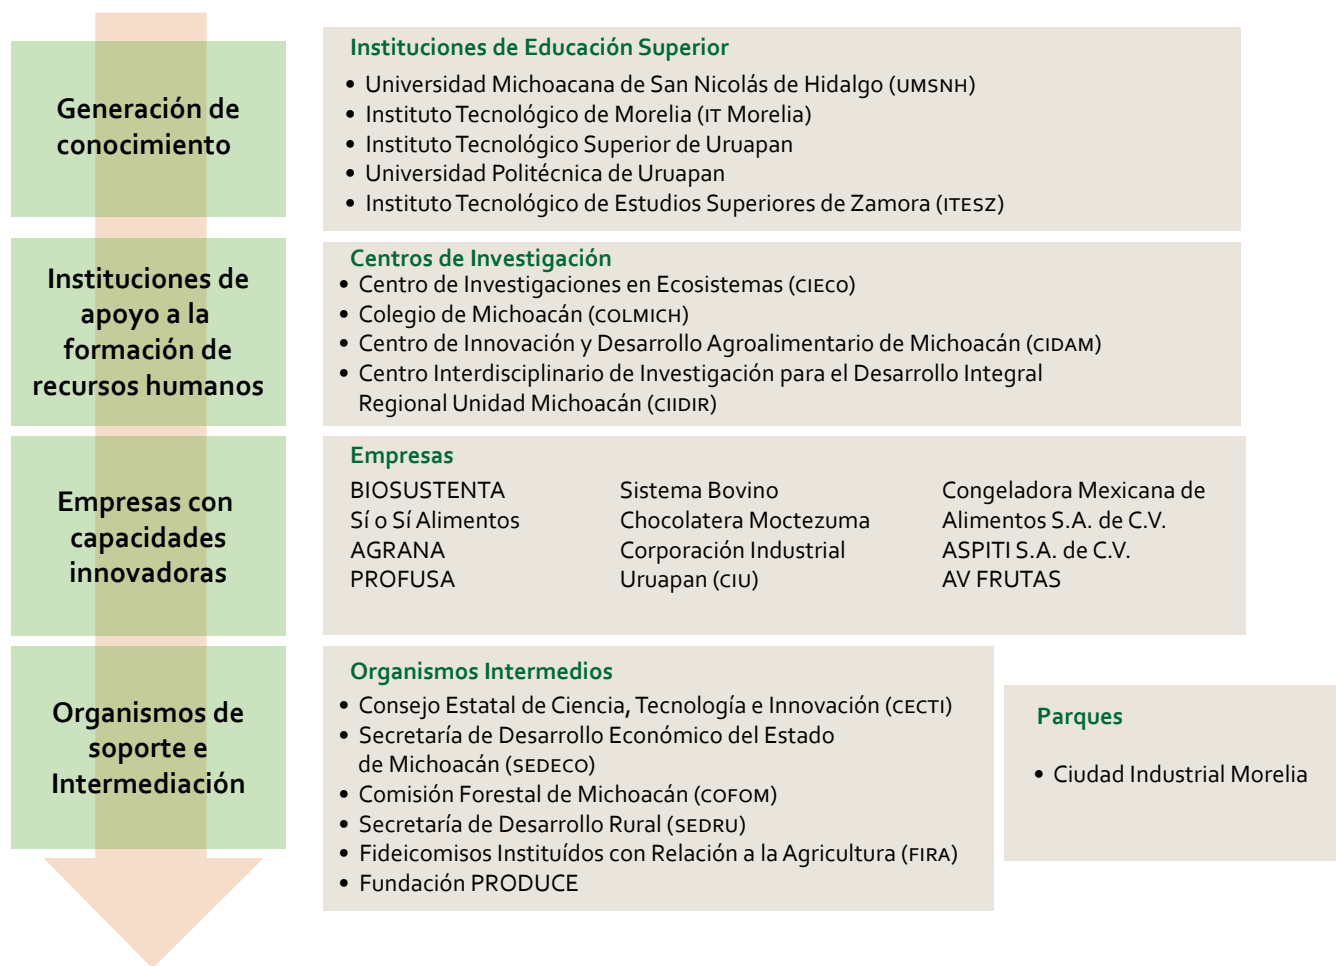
Generación de conocimiento

Instituciones de Educación Superior

- Universidad Michoacana de San Nicolás de Hidalgo (UMSNH)
- Instituto Tecnológico de Morelia (IT Morelia)
- Instituto Tecnológico Superior de Uruapan
- Universidad Politécnica de Uruapan
- Instituto Tecnológico de Estudios Superiores de Zamora (ITESZ)

Instituciones de apoyo a la formación de recursos humanos

Centros de Investigación

- Centro de Investigaciones en Ecosistemas (CIECO)
- Colegio de Michoacán (COLMICH)
- Centro de Innovación y Desarrollo Agroalimentario de Michoacán (CIDAM)
- Centro Interdisciplinario de Investigación para el Desarrollo Integral Regional Unidad Michoacán (CIIDIR)

Empresas con capacidades innovadoras

Empresas

BIOSUSTENTA
Sí o Sí Alimentos
AGRANA
PROFUSA

Sistema Bovino
Chocolatera Moctezuma
Corporación Industrial Uruapan (CIU)

Congeladora Mexicana de Alimentos S.A. de C.V.
ASPITI S.A. de C.V.
AV FRUTAS

Organismos de soporte e Intermediación

Organismos Intermedios

- Consejo Estatal de Ciencia, Tecnología e Innovación (CECTI)
- Secretaría de Desarrollo Económico del Estado de Michoacán (SEDECO)
- Comisión Forestal de Michoacán (COFOM)
- Secretaría de Desarrollo Rural (SEDRU)
- Fideicomisos Instituídos con Relación a la Agricultura (FIRA)
- Fundación PRODUCE

Parques

- Ciudad Industrial Morelia